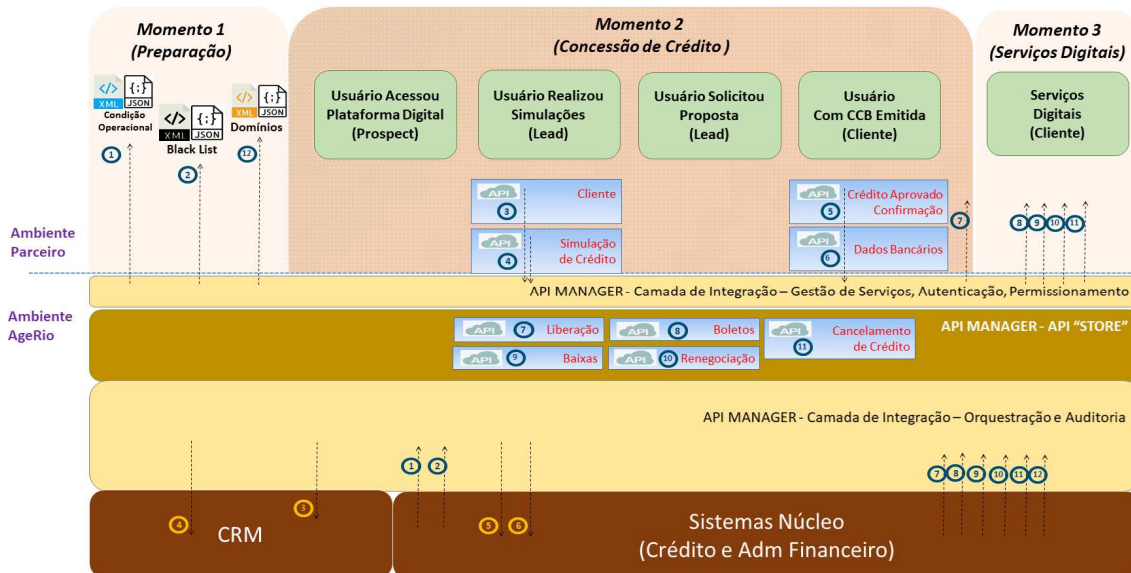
Momento 1
(Preparação)

XML JSON
Condição Operacional

XML JSON
Black List

XML JSON
Domínios

1 2 12

Momento 2
(Concessão de Crédito )

Usuário Acessou Plataforma Digital (Prospect)

Usuário Realizou Simulações (Lead)

Usuário Solicitou Proposta (Lead)

Usuário Com CCB Emitida (Cliente)

Momento 3
(Serviços Digitais)

Serviços Digitais (Cliente)

Ambiente Parceiro

API 3 Cliente

API 4 Simulação de Crédito

API 5 Crédito Aprovado Confirmação

API 6 Dados Bancários

7

8 9 10 11

API MANAGER - Camada de Integração – Gestão de Serviços, Autenticação, Permissionamento

Ambiente AgeRio

API 7 Liberação

API 8 Boletos

API 11 Cancelamento de Crédito

API MANAGER - API "STORE"

API 9 Baixas

API 10 Renegociação

API MANAGER - Camada de Integração – Orquestração e Auditoria

1 2

7 8 9 10 11 12

4 3

CRM

5 6

Sistemas Núcleo
(Crédito e Adm Financeiro)